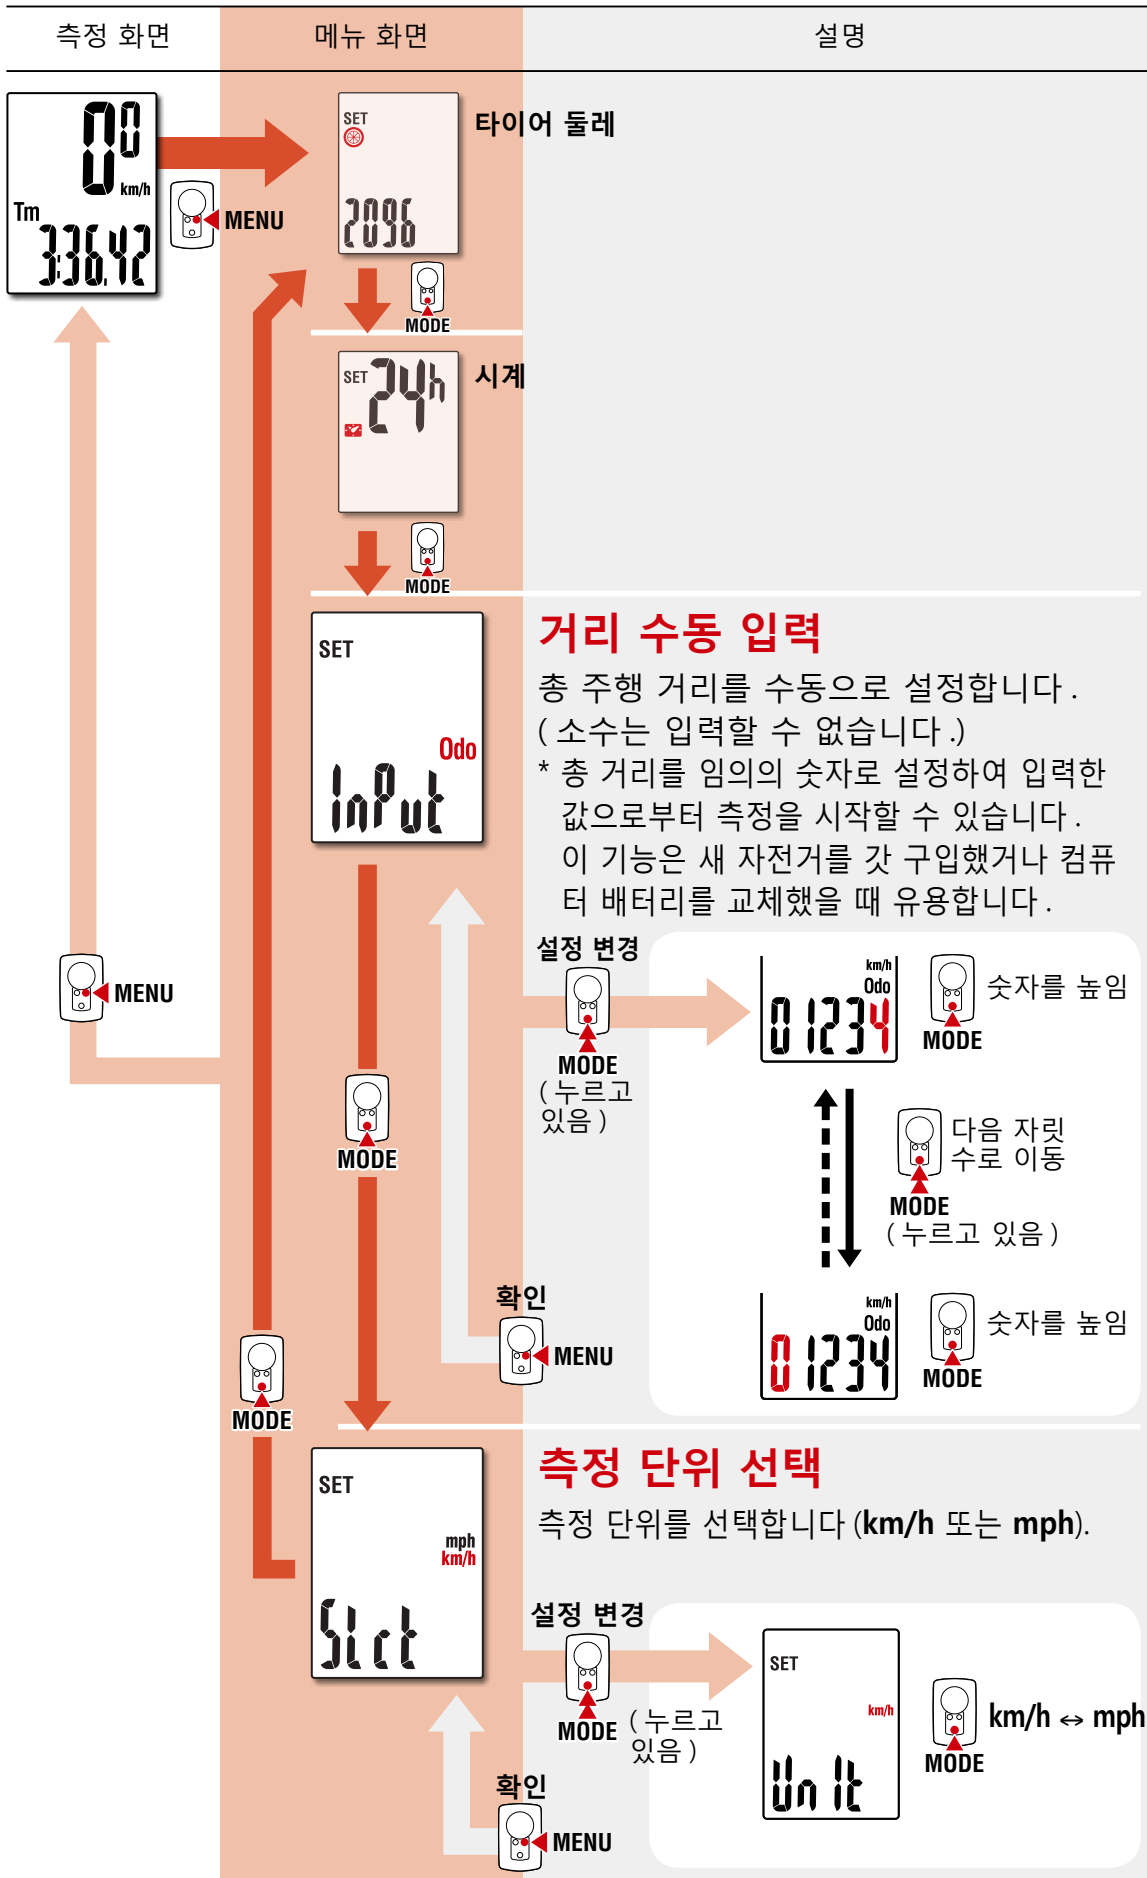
| 측정 화면 | 메뉴 화면 | 설명 |
|---|---|---|

0.0 km/h
Tm 3:36.42

MENU

SET
2096
타이어 둘레

MODE

SET 24h
시계

MODE

SET
Odo
InPut

거리 수동 입력

총 주행 거리를 수동으로 설정합니다.
(소수는 입력할 수 없습니다.)
* 총 거리를 임의의 숫자로 설정하여 입력한 값으로부터 측정을 시작할 수 있습니다. 이 기능은 새 자전거를 갓 구입했거나 컴퓨터 배터리를 교체했을 때 유용합니다.

설정 변경
MODE
(누르고 있음)

km/h Odo
01234
MODE
숫자를 높임

MODE
(누르고 있음)
다음 자릿수로 이동

km/h Odo
01234
MODE
숫자를 높임

확인
MENU

MENU

MODE

MODE

SET
mph
km/h
SLct

측정 단위 선택

측정 단위를 선택합니다 (km/h 또는 mph).

설정 변경
MODE
(누르고 있음)

SET
km/h
Unit

MODE
km/h ↔ mph

확인
MENU